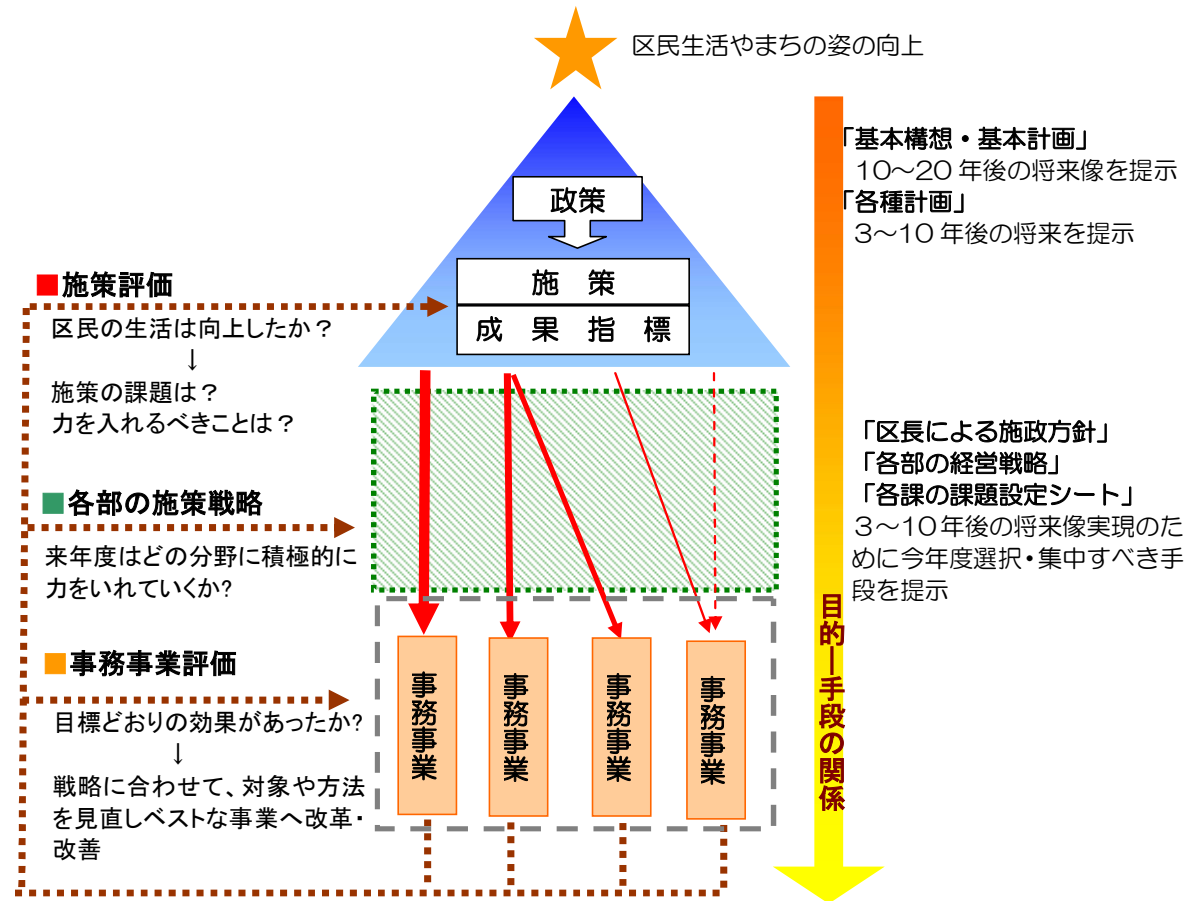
区民生活やまちの姿の向上

政策

施策

成果指標

■施策評価
区民の生活は向上したか？
↓
施策の課題は？
力を入れるべきことは？

■各部の施策戦略
来年度はどの分野に積極的に力をいれていくか?

■事務事業評価
目標どおりの効果があったか?
↓
戦略に合わせて、対象や方法を見直しベストな事業へ改革・改善

事務事業

事務事業

事務事業

事務事業

「基本構想・基本計画」
10～20 年後の将来像を提示
「各種計画」
3～10 年後の将来を提示

「区長による施政方針」
「各部の経営戦略」
「各課の課題設定シート」
3～10年後の将来像実現のために今年度選択・集中すべき手段を提示

目的―手段の関係